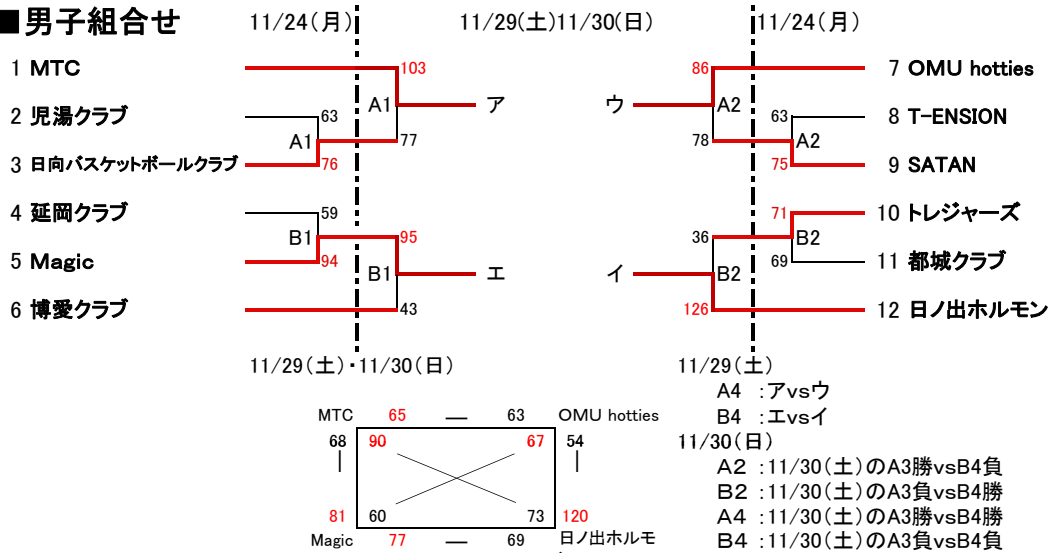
■男子組合せ

11/24(月)　11/29(土)11/30(日)　11/24(月)

1 MTC
2 児湯クラブ
3 日向バスケットボールクラブ
4 延岡クラブ
5 Magic
6 博愛クラブ

103
A1
63
A1
76
77
ア
59
B1
95
94
B1
43
エ

ウ
86
A2
63
A2
78
75
71
36
B2
69
イ
B2
126

7 OMU hotties
8 T-ENSION
9 SATAN
10 トレジャーズ
11 都城クラブ
12 日ノ出ホルモン

11/29(土)・11/30(日)

11/29(土)
A4 :アvsウ
B4 :エvsイ
11/30(日)
A2 :11/30(土)のA3勝vsB4負
B2 :11/30(土)のA3負vsB4勝
A4 :11/30(土)のA3勝vsB4勝
B4 :11/30(土)のA3負vsB4負

MTC 65 — 63 OMU hotties
68 90 67 54
81 60 73 120
Magic 77 — 69 日ノ出ホルモ